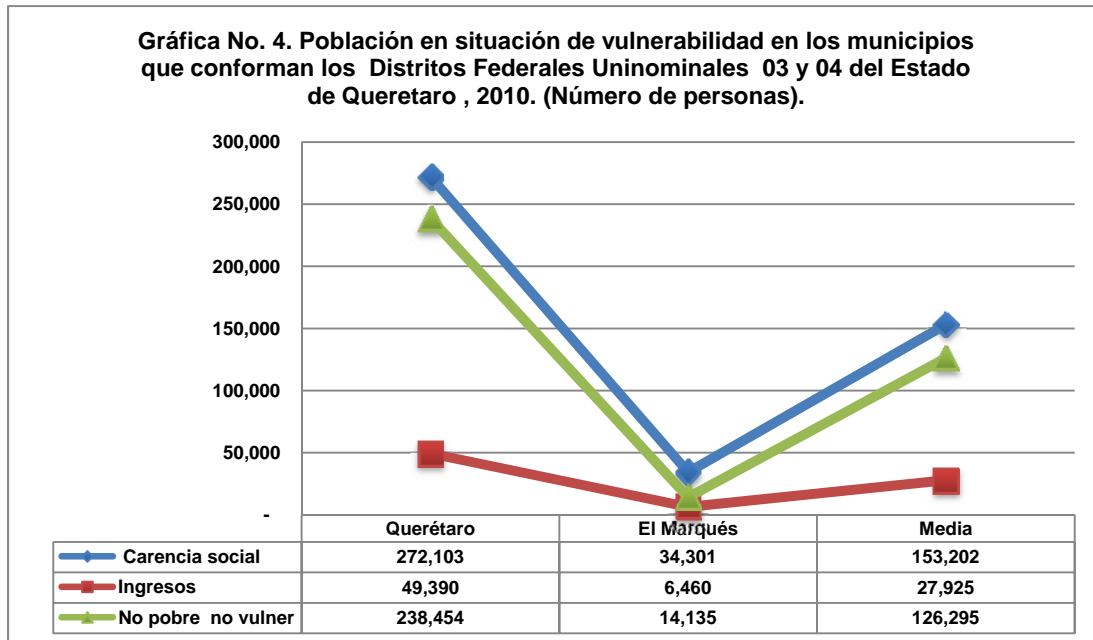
Gráfica No. 4. Población en situación de vulnerabilidad en los municipios que conforman los Distritos Federales Uninominales 03 y 04 del Estado de Queretaro , 2010. (Número de personas).

300,000
250,000
200,000
150,000
100,000
50,000
-

| | Querétaro | El Marqués | Media |
|---|---|---|---|
| Carencia social | 272,103 | 34,301 | 153,202 |
| Ingresos | 49,390 | 6,460 | 27,925 |
| No pobre no vulner | 238,454 | 14,135 | 126,295 |